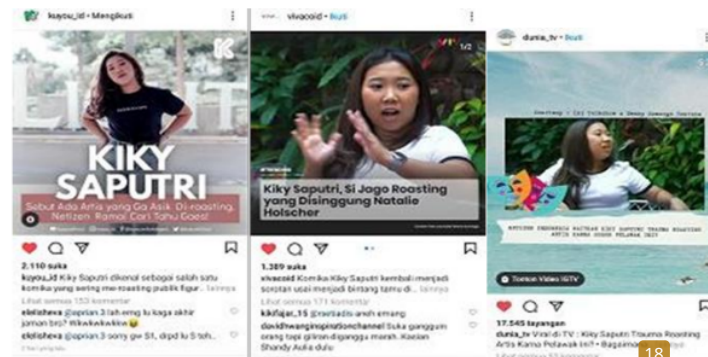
kuyou_id • Mengikuti

KIKY SAPUTRI

Sebut Ada Artis yang Ga Asik Di-roasting, Netizen Ramai Cari Tahu Goes!

2.110 suka

kuyou_id Kiky Saputri dikenal sebagai salah satu komika yang sering me-roasting publik figur... lainnya

Lihat semua 153 komentar

elelisheva @aprian.3 lah emg lu kaga aktir jaman bti? Wkwkwkwkkw

elelisheva @aprian.3 sorry gw S1, dpd lu S toh..

vivacoid • Ikuti

1/2

Kiky Saputri, Si Jago Roasting yang Disinggung Natalie Holscher

1.389 suka

vivacoid Komika Kiky Saputri kembali menjadi sorotan usai menjadi bintang tamu di... lainnya

Lihat semua 171 komentar

kikifajar_15 @raeliadis anjir emang

davidhwanginspirationchannel Suka gangguin orang tapi giliran diganggu marah. Kasian Shandy Aulia dulu

dunia_tv • Ikuti

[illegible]

Tonton Video IGTV

17.545 tayangan

dunia_tv Viral di TV : Kiky Saputri Trauma Roasting Artis Karna Pelawak Ini? • Bagaimana...

18